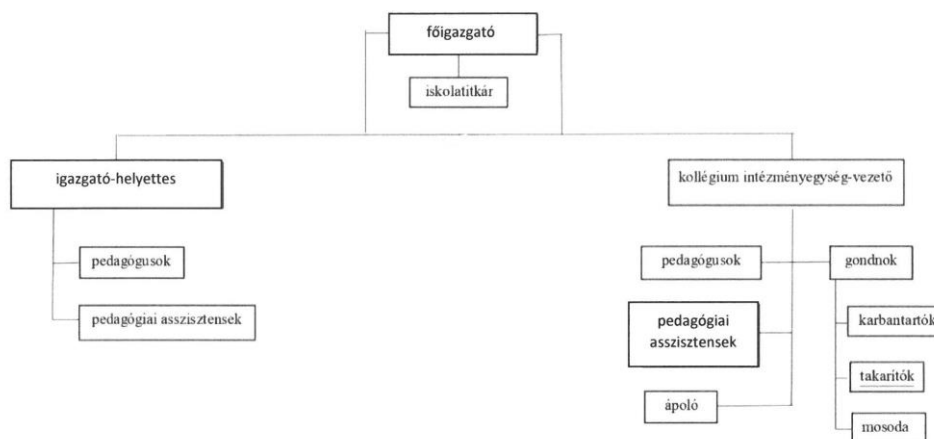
főigazgató

iskolatitkár

igazgató-helyettes

pedagógusok

pedagógiai asszisztensek

kollégium intézményegység-vezető

pedagógusok

gondnok

pedagógiai asszisztensek

karbantartók

takarítók

ápoló

mosoda